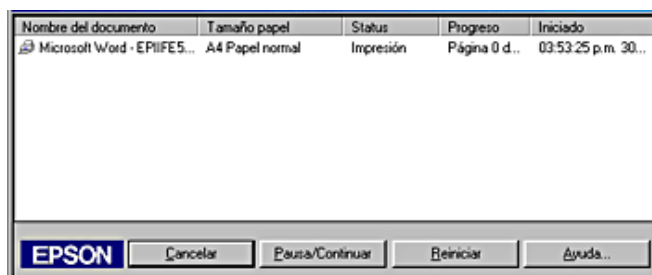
| Nombre del documento | Tamaño papel | Status | Progreso | Iniciado |
|---|---|---|---|---|
| Microsoft Word - EPIIFE5... | A4 Papel normal | Impresión | Página 0 d... | 03:53:25 p.m. 30... |

EPSON Cancelar Pausa/Continuar Reiniciar Ayuda...